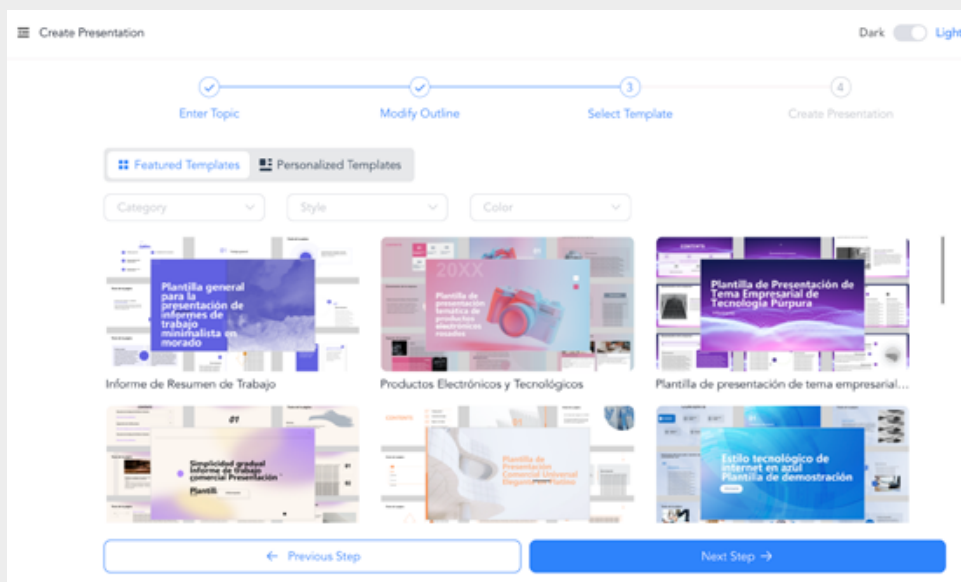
Create Presentation

Dark Light

Enter Topic

Modify Outline

3 Select Template

4 Create Presentation

Featured Templates

Personalized Templates

Category

Style

Color

Plantilla general para la presentación de informes de trabajo minimalista en morado

Informe de Resumen de Trabajo

20XX

Plantilla de presentación temática de productos electrónicos rosados

Productos Electrónicos y Tecnológicos

Plantilla de Presentación de Tema Empresarial de Tecnología Púrpura

Plantilla de presentación de tema empresarial...

01

Simplicidad gradual Informe de trabajo comercial Presentación

Plantilla

Plantilla de Presentación Comercial Universal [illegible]

Estilo tecnológico de internet en azul Plantilla de demostración

← Previous Step

Next Step →